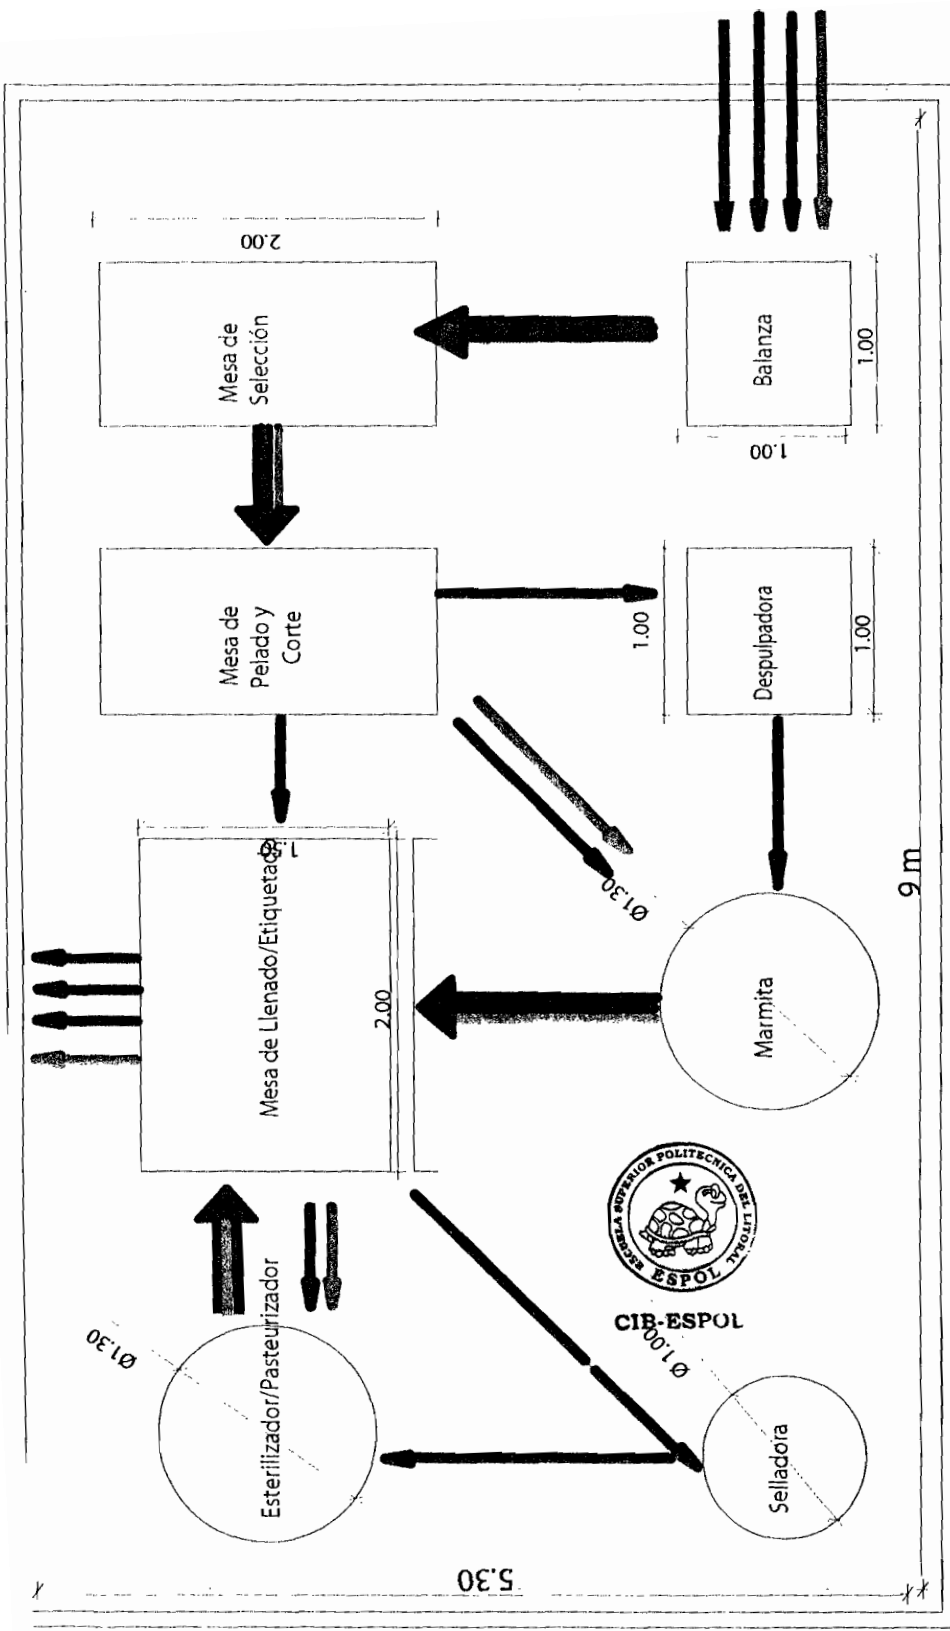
2.00

Mesa de Selección

Balanza

1.00

1.00

Mesa de Pelado y Corte

1.00

Despulpadora

1.00

1.50

Ø1.30

Mesa de Llenado/Etiquetado

2.00

Marmita

9 m

ESCUELA SUPERIOR POLITECNICA DEL LITORAL
ESPOL
CIB-ESPOL

Ø1.30

Esterilizador/Pasteurizador

Ø1.00

Selladora

5.30